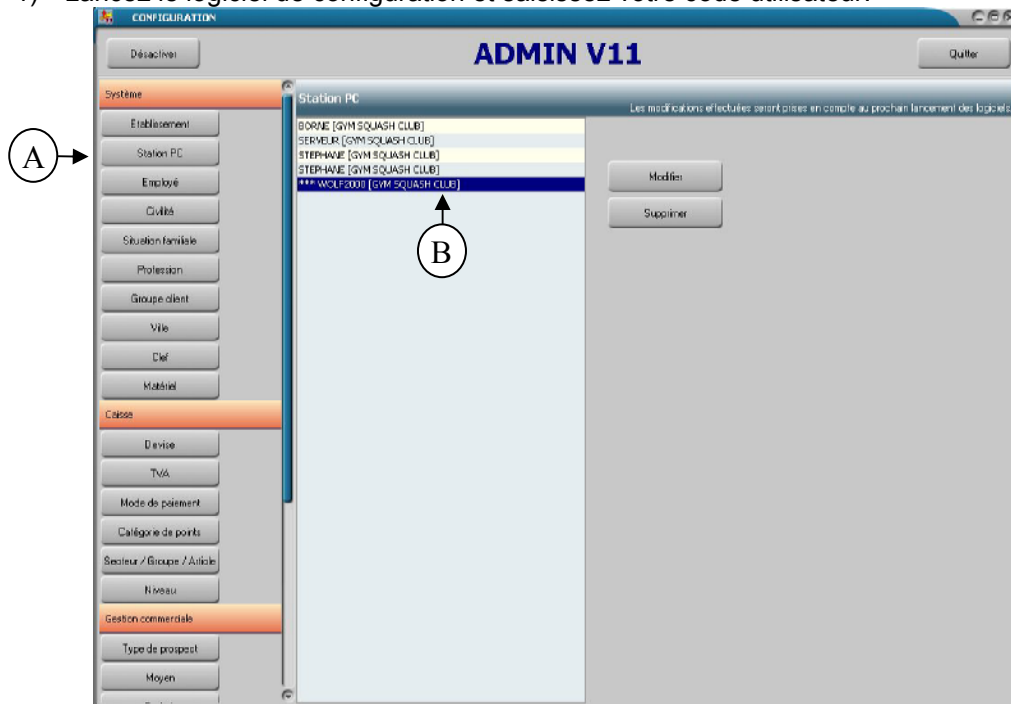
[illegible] le logiciel de configuration et saisissez votre code utilisateur.

CONFIGURATION

Désactiver

ADMIN V11

Quitter

Système

Etablissement

Station PC

Employé

Civilité

Situation familiale

Profession

Groupe client

Ville

Clef

Matériel

Caisse

Devise

TVA

Mode de paiement

Catégorie de points

Secteur / Groupe / Article

Niveau

Gestion commerciale

Type de prospect

Moyen

Station PC

Les modifications effectuées seront prises en compte au prochain lancement des logiciels

BORNE [GYM SQUASH CLUB]
SERVEUR [GYM SQUASH CLUB]
STEPHANE [GYM SQUASH CLUB]
STEPHANE [GYM SQUASH CLUB]
*** WOLF2008 [GYM SQUASH CLUB]

Modifier

Supprimer

A

B